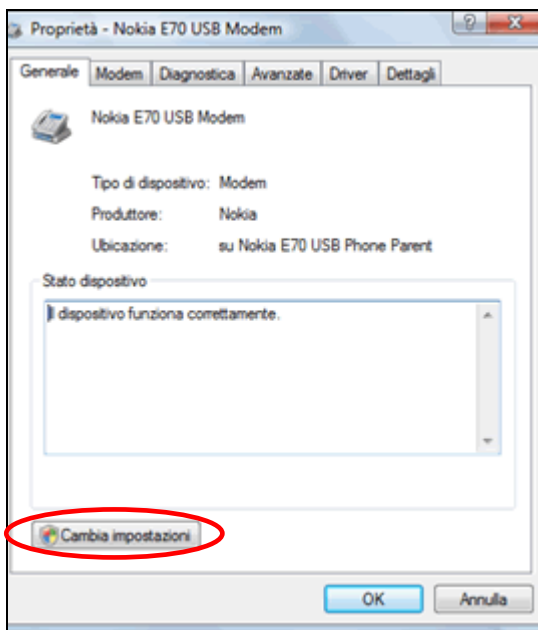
Proprietà - Nokia E70 USB Modem

Generale | Modem | Diagnostica | Avanzate | Driver | Dettagli

Nokia E70 USB Modem

Tipo di dispositivo: Modem
Produttore: Nokia
Ubicazione: su Nokia E70 USB Phone Parent

Stato dispositivo

Il dispositivo funziona correttamente.

Cambia impostazioni

OK
Annulla